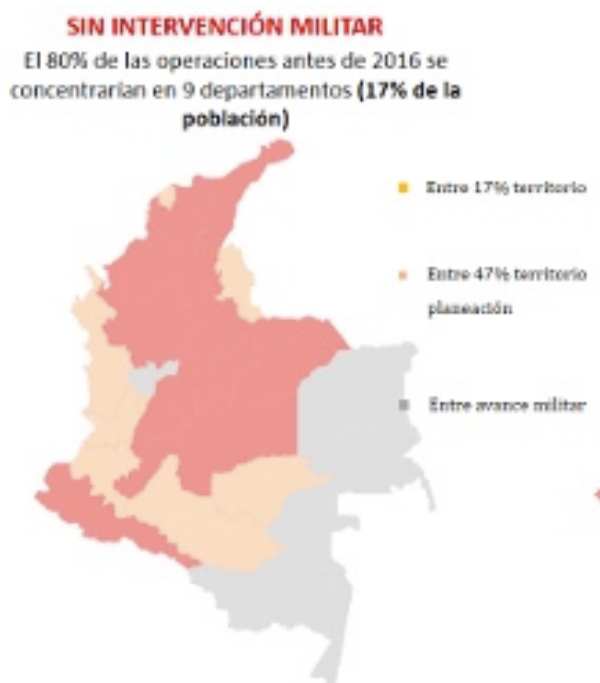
SIN INTERVENCIÓN MILITAR

El 80% de las operaciones antes de 2016 se concentrarían en 9 departamentos **(17% de la población)**

Entre 17% territorio

Entre 47% territorio planeación

Entre avance militar